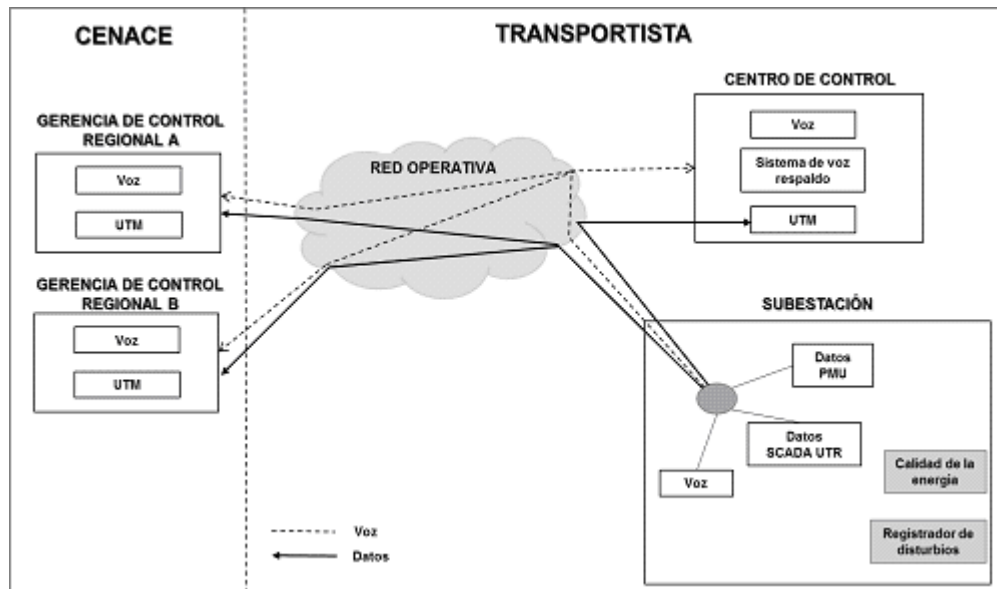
CENACE

TRANSPORTISTA

GERENCIA DE CONTROL REGIONAL A

Voz

UTM

GERENCIA DE CONTROL REGIONAL B

Voz

UTM

RED OPERATIVA

CENTRO DE CONTROL

Voz

Sistema de voz respaldo

UTM

SUBESTACIÓN

Datos PMU

Datos SCADA UTR

Voz

Calidad de la energía

Registrador de disturbios

Voz

Datos